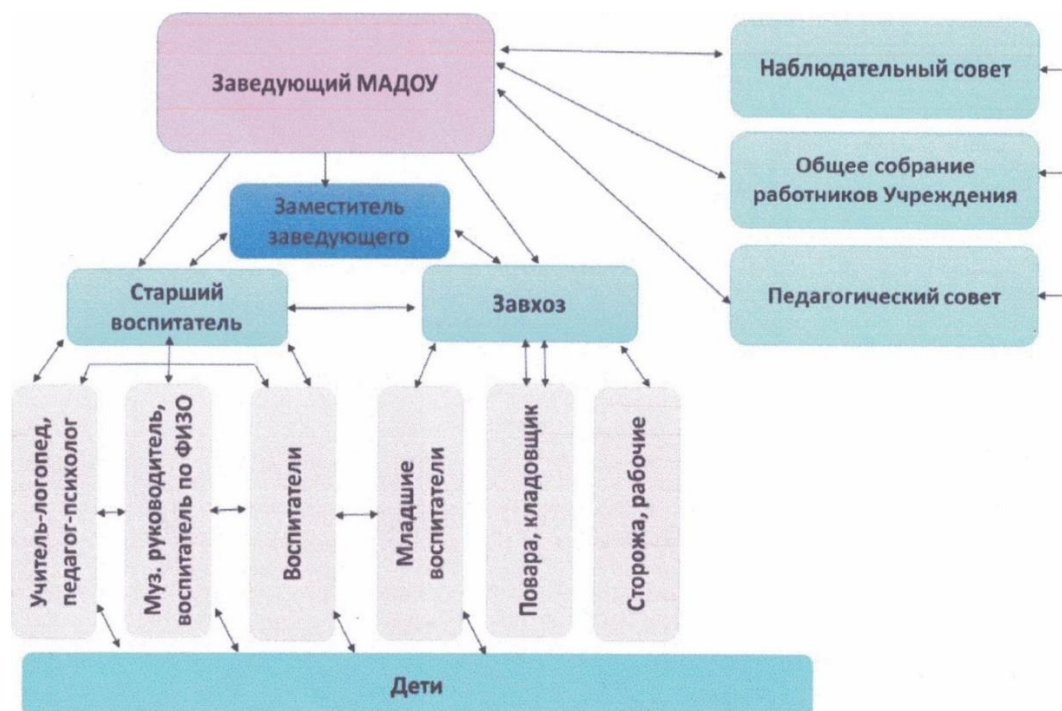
Заведующий МАДОУ

Наблюдательный совет

Общее собрание работников Учреждения

Педагогический совет

Заместитель заведующего

Старший воспитатель

Завхоз

Учитель-логопед, педагог-психолог

Муз. руководитель, воспитатель по ФИЗО

Воспитатели

Младшие воспитатели

Повара, кладовщик

Сторожа, рабочие

Дети